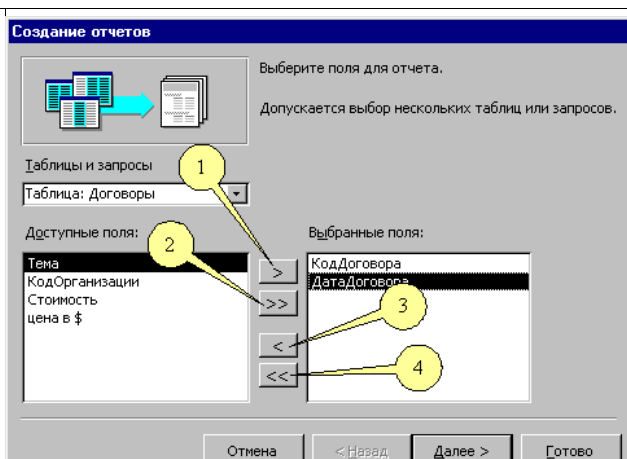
Создание отчетов

Выберите поля для отчета.

Допускается выбор нескольких таблиц или запросов.

Таблицы и запросы

Таблица: Договоры

Доступные поля:

Тема
КодОрганизации
Стоимость
цена в $

Выбранные поля:

КодДоговора
ДатаДоговора

1

2

3

4

>

>>

<

<<

Отмена

< Назад

Далее >

Готово